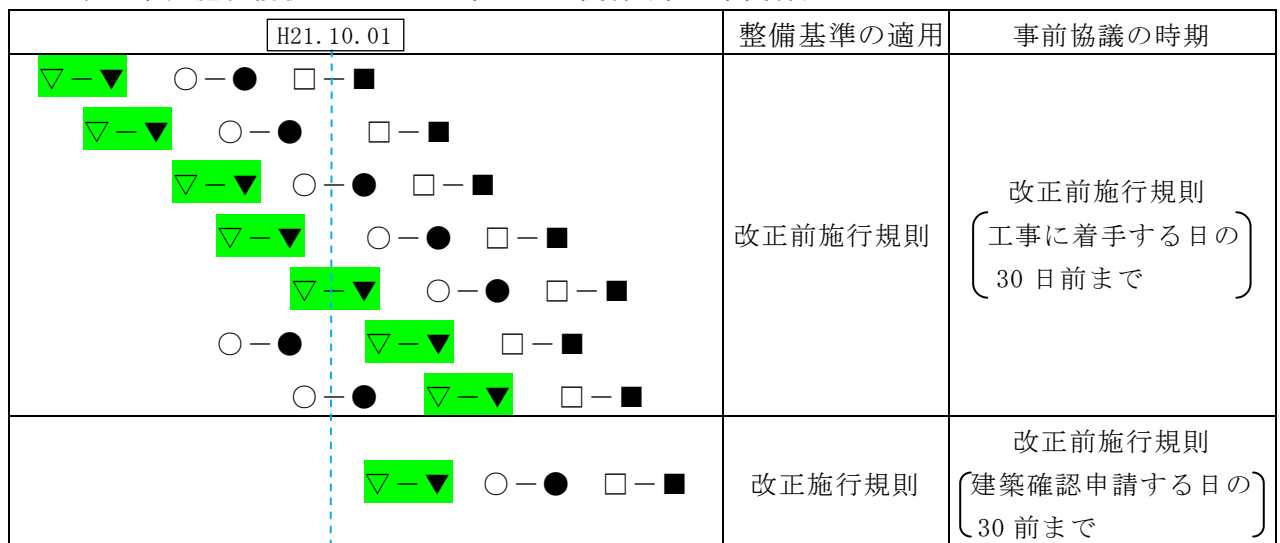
| H21.10.01 | 整備基準の適用 | 事前協議の時期 |
|---|---|---|
| ▽－▼　○－●　□－■<br>▽－▼　○－●　□－■<br>▽－▼　○－●　□－■<br>▽－▼　○－●　□－■<br>▽－▼　○－●　□－■<br>○－●　▽－▼　□－■<br>○－●　▽－▼　□－■ | 改正前施行規則 | 改正前施行規則<br>（工事に着手する日の 30 日前まで） |
| ▽－▼　○－●　□－■ | 改正施行規則 | 改正前施行規則<br>（建築確認申請する日の 30 前まで） |